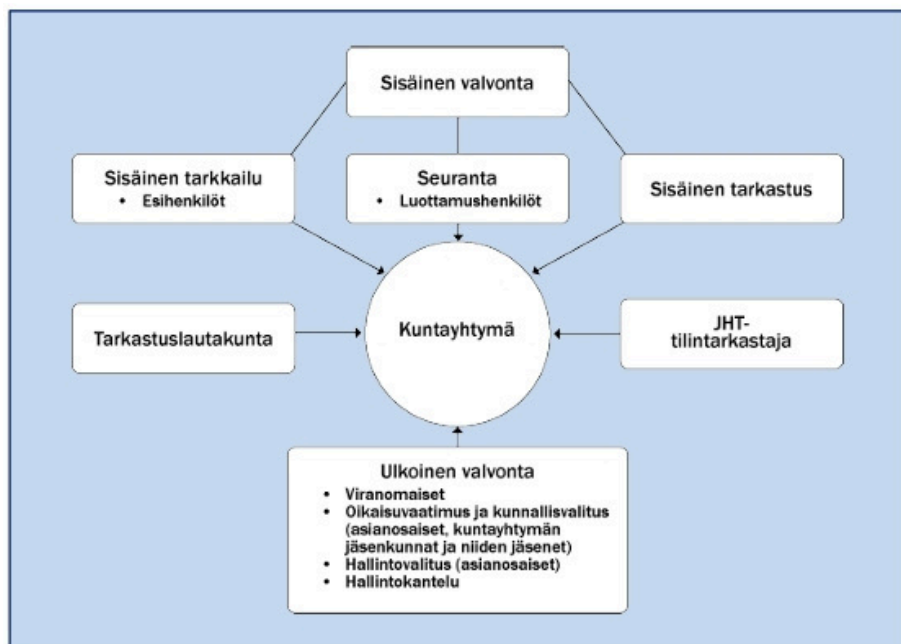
Sisäinen valvonta

Sisäinen tarkkailu
• Esihenkilöt

Seuranta
• Luottamushenkilöt

Sisäinen tarkastus

Tarkastuslautakunta

Kuntayhtymä

JHT-tilintarkastaja

Ulkoinen valvonta
• Viranomaiset
• Oikaisuvaatimus ja kunnallisvalitus (asianosaiset, kuntayhtymän jäsenkunnat ja niiden jäsenet)
• Hallintovalitus (asianosaiset)
• Hallintokantelu